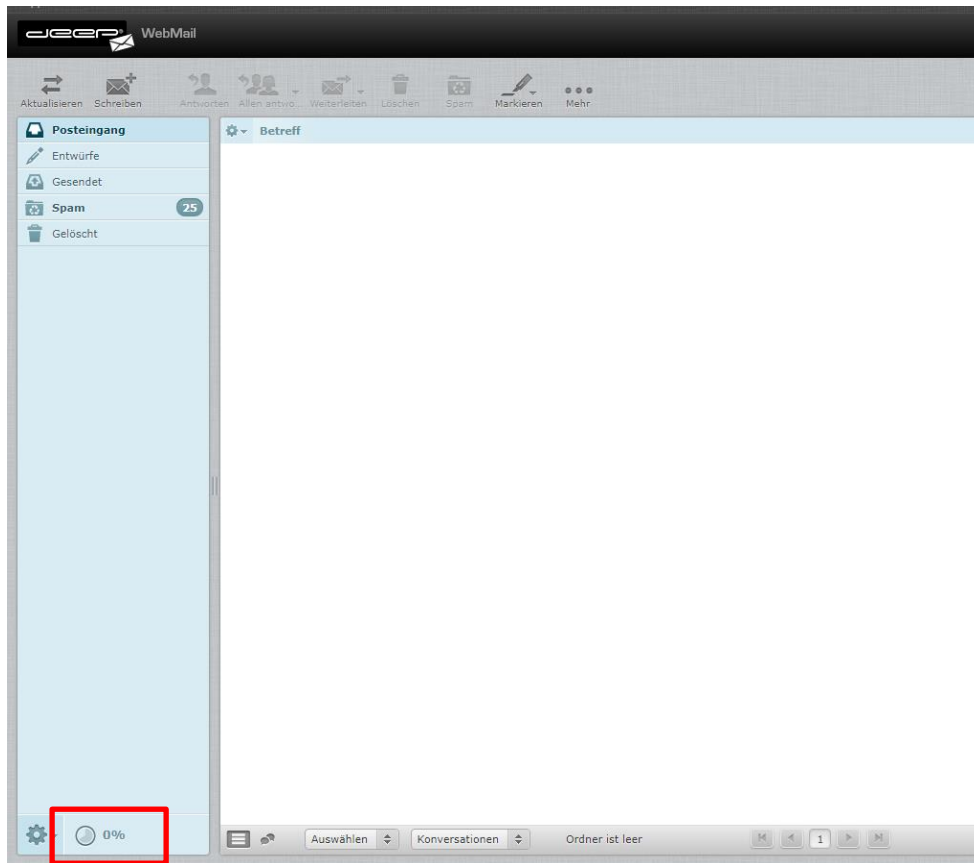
deep WebMail

Aktualisieren Schreiben Antworten Allen antwo... Weiterleiten Löschen Spam Markieren Mehr

Posteingang
Entwürfe
Gesendet
Spam 25
Gelöscht

Betreff

0%

Auswählen Konversationen Ordner ist leer 1